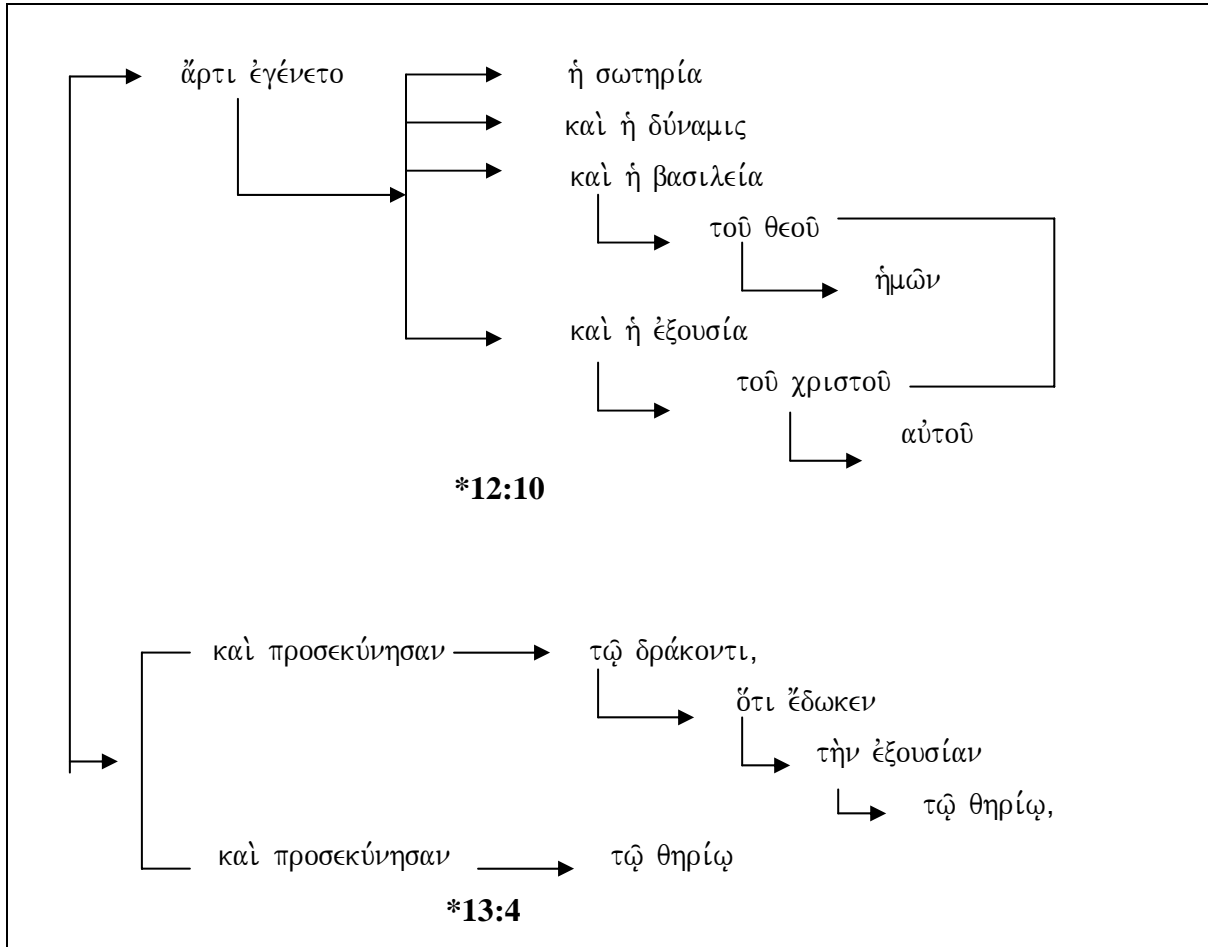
ἄρτι ἐγένετο

ἡ σωτηρία

καὶ ἡ δύναμις

καὶ ἡ βασιλεία

τοῦ θεοῦ

ἡμῶν

καὶ ἡ ἐξουσία

τοῦ χριστοῦ

αὐτοῦ

*12:10

καὶ προσεκύνησαν

τῷ δράκοντι,

ὅτι ἔδωκεν

τὴν ἐξουσίαν

τῷ θηρίῳ,

καὶ προσεκύνησαν

τῷ θηρίῳ

*13:4